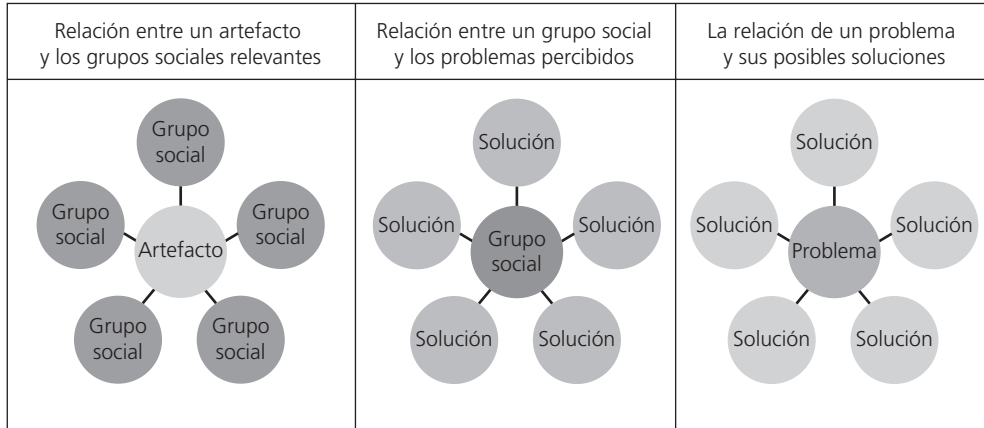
| Relación entre un artefacto y los grupos sociales relevantes | Relación entre un grupo social y los problemas percibidos | La relación de un problema y sus posibles soluciones |
|---|---|---|
| Grupo social, Grupo social, Artefacto, Grupo social, Grupo social, Grupo social | Solución, Solución, Grupo social, Solución, Solución, Solución | Solución, Solución, Problema, Solución, Solución, Solución |